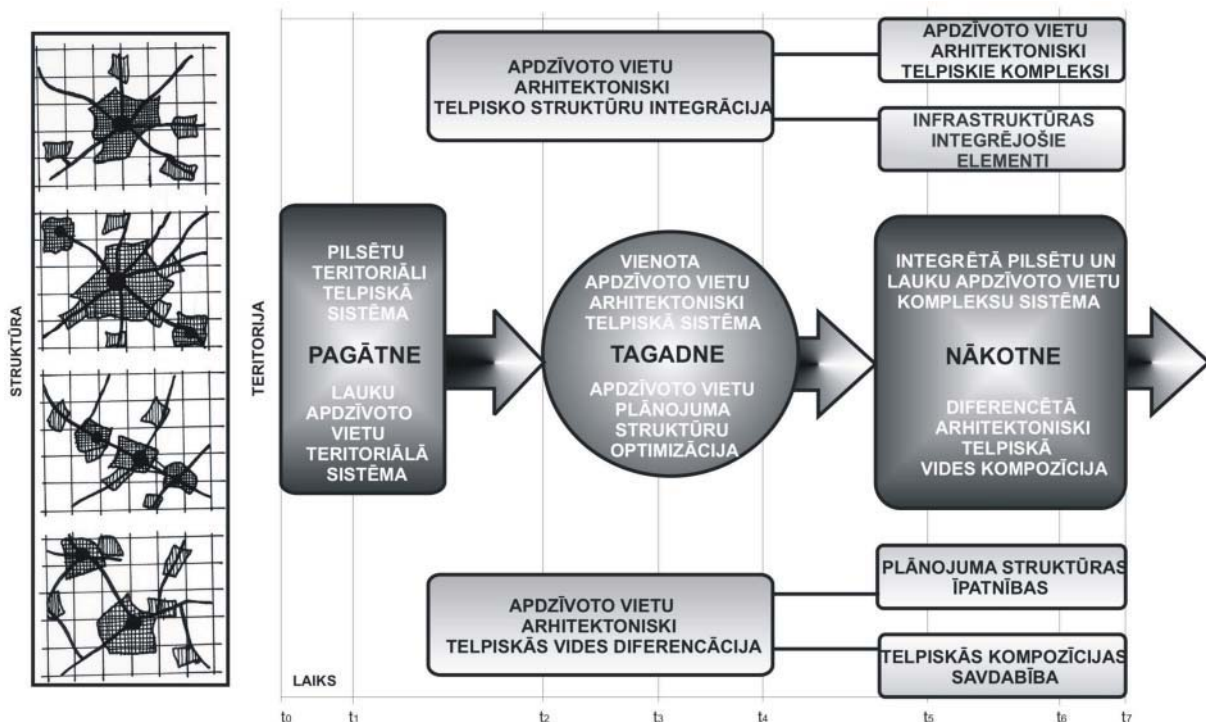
STRUKTŪRA

TERITORIJA

APDZĪVOTO VIETU ARHITEKTONISKI TELPISKO STRUKTŪRU INTEGRĀCIJA

APDZĪVOTO VIETU ARHITEKTONISKI TELPISKIE KOMPLEKSI

INFRASTRUKTŪRAS INTEGRĒJOŠIE ELEMENTI

PILSĒTU TERITORIĀLI TELPISKĀ SISTĒMA

PAGĀTNE

LAUKU APDZĪVOTO VIETU TERITORIĀLĀ SISTĒMA

VIENOTA APDZĪVOTO VIETU ARHITEKTONISKI TELPISKĀ SISTĒMA

TAGADNE

APDZĪVOTO VIETU PLĀNOJUMA STRUKTŪRU OPTIMIZĀCIJA

INTEGRĒTĀ PILSĒTU UN LAUKU APDZĪVOTO VIETU KOMPLEKSU SISTĒMA

NĀKOTNE

DIFERENCĒTĀ ARHITEKTONISKI TELPISKĀ VIDES KOMPOZĪCIJA

APDZĪVOTO VIETU ARHITEKTONISKI TELPISKĀS VIDES DIFERENCĀCIJA

PLĀNOJUMA STRUKTŪRAS ĪPATNĪBAS

TELPISKĀS KOMPOZĪCIJAS SAVDABĪBA

LAIKS

$t_0$ $t_1$ $t_2$ $t_3$ $t_4$ $t_5$ $t_6$ $t_7$